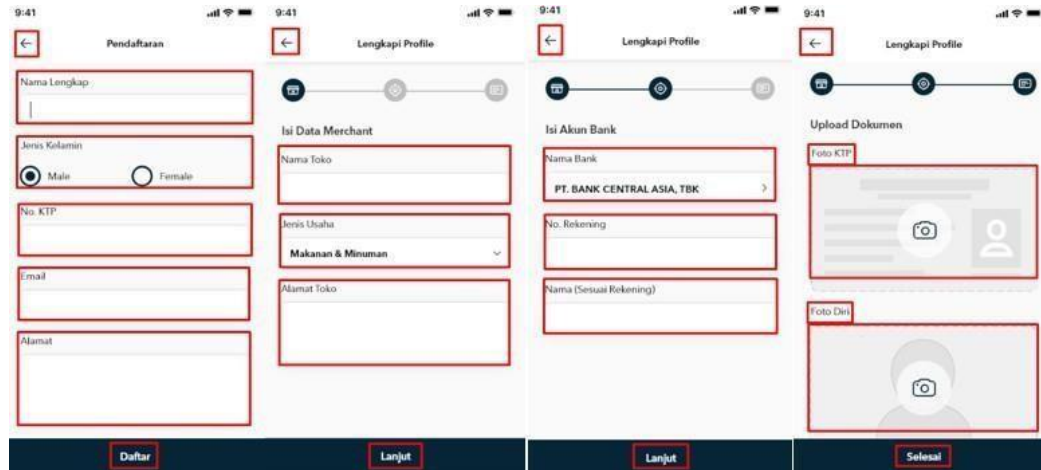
9:41

Pendaftaran

Nama Lengkap

Jenis Kelamin

Male

Female

No. KTP

Email

Alamat

Daftar

9:41

Lengkapi Profile

Isi Data Merchant

Nama Toko

Jenis Usaha

Makanan & Minuman

Alamat Toko

Lanjut

9:41

Lengkapi Profile

Isi Akun Bank

Nama Bank

PT. BANK CENTRAL ASIA, TBK

No. Rekening

Nama (Sesuai Rekening)

Lanjut

9:41

Lengkapi Profile

Upload Dokumen

Foto KTP

Foto Diri

Selesai